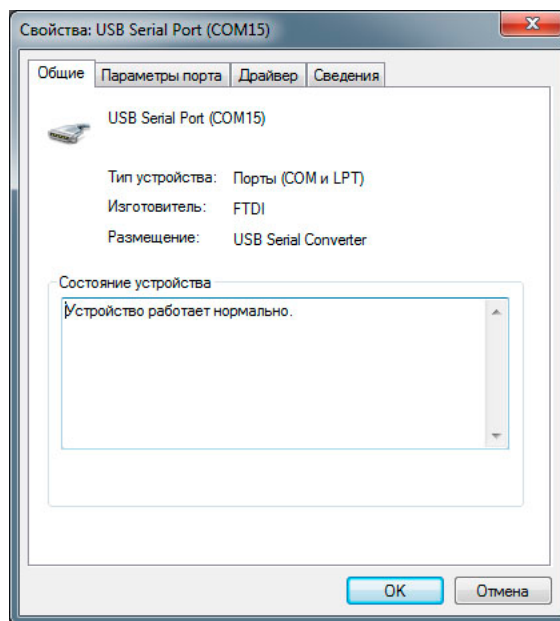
Свойства: USB Serial Port (COM15)

Общие | Параметры порта | Драйвер | Сведения

USB Serial Port (COM15)

Тип устройства: Порты (COM и LPT)
Изготовитель: FTDI
Размещение: USB Serial Converter

Состояние устройства
Устройство работает нормально.

OK | Отмена